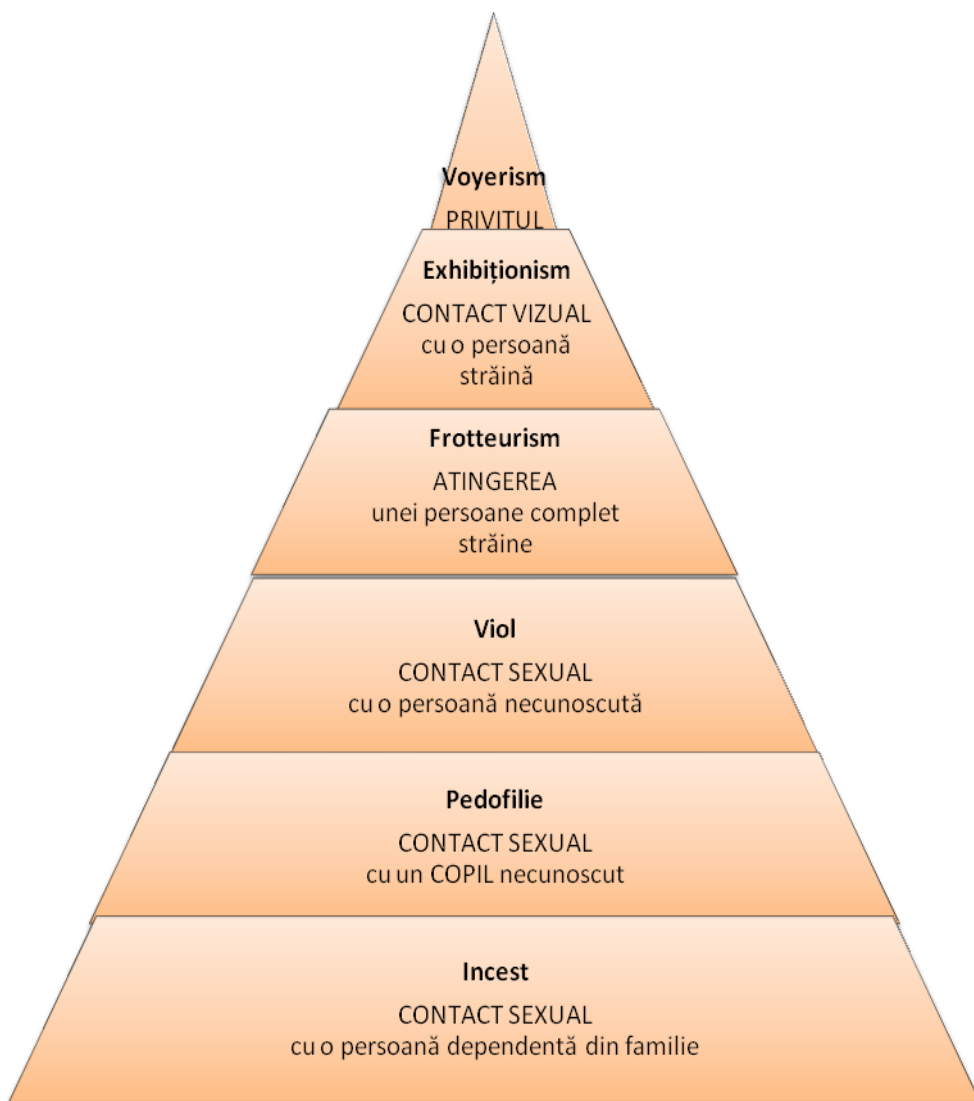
Voyerism
PRIVITUL

Exhibiționism
CONTACT VIZUAL cu o persoană străină

Frotteurism
ATINGEREA unei persoane complet străine

Viol
CONTACT SEXUAL cu o persoană necunoscută

Pedofilie
CONTACT SEXUAL cu un COPIL necunoscut

Incest
CONTACT SEXUAL cu o persoană dependentă din familie